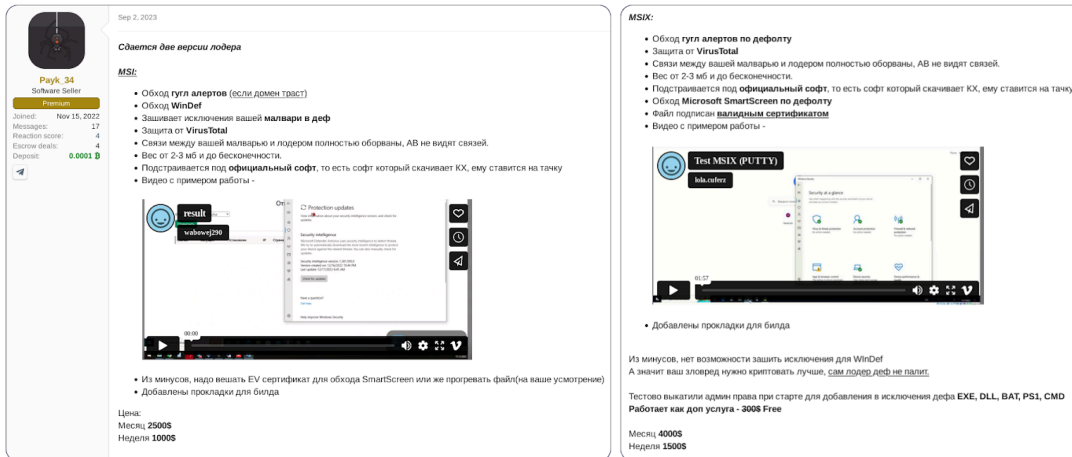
Payk_34
Software Seller
Premium
Joined: Nov 15, 2022
Messages: 17
Reaction score: 4
Escrow deals: 4
Deposit: 0.0001 ₿

Sep 2, 2023

Сдается две версии лодера

MSI:

- Обход гугл алертов (если домен траст)
- Обход WinDef
- Зашивает исключения вашей малвари в деф
- Защита от VirusTotal
- Связи между вашей малварью и лодером полностью оборваны, АВ не видят связей.
- Вес от 2-3 мб и до бесконечности.
- Подстраивается под официальный софт, то есть софт который скачивает КХ, ему ставится на тачку
- Видео с примером работы -

result
wabowej290
Protection updates
Security intelligence
00:00

- Из минусов, надо вешать EV сертификат для обхода SmartScreen или же прогревать файл(на ваше усмотрение)
- Добавлены прокладки для билда

Цена:
Месяц 2500$
Неделя 1000$

MSIX:

- Обход гугл алертов по дефолту
- Защита от VirusTotal
- Связи между вашей малварью и лодером полностью оборваны, АВ не видят связей.
- Вес от 2-3 мб и до бесконечности.
- Подстраивается под официальный софт, то есть софт который скачивает КХ, ему ставится на тачку
- Обход Microsoft SmartScreen по дефолту
- Файл подписан валидным сертификатом
- Видео с примером работы -

Test MSIX (PUTTY)
lola.cuferz
Security at a glance
01:57

- Добавлены прокладки для билда

Из минусов, нет возможности зашить исключения для WinDef
А значит ваш зловред нужно криптовать лучше, сам лодер деф не палит.

Тестово выкатили админ права при старте для добавления в исключения дефа EXE, DLL, BAT, PS1, CMD
Работает как доп услуга - 300$ Free

Месяц 4000$
Неделя 1500$